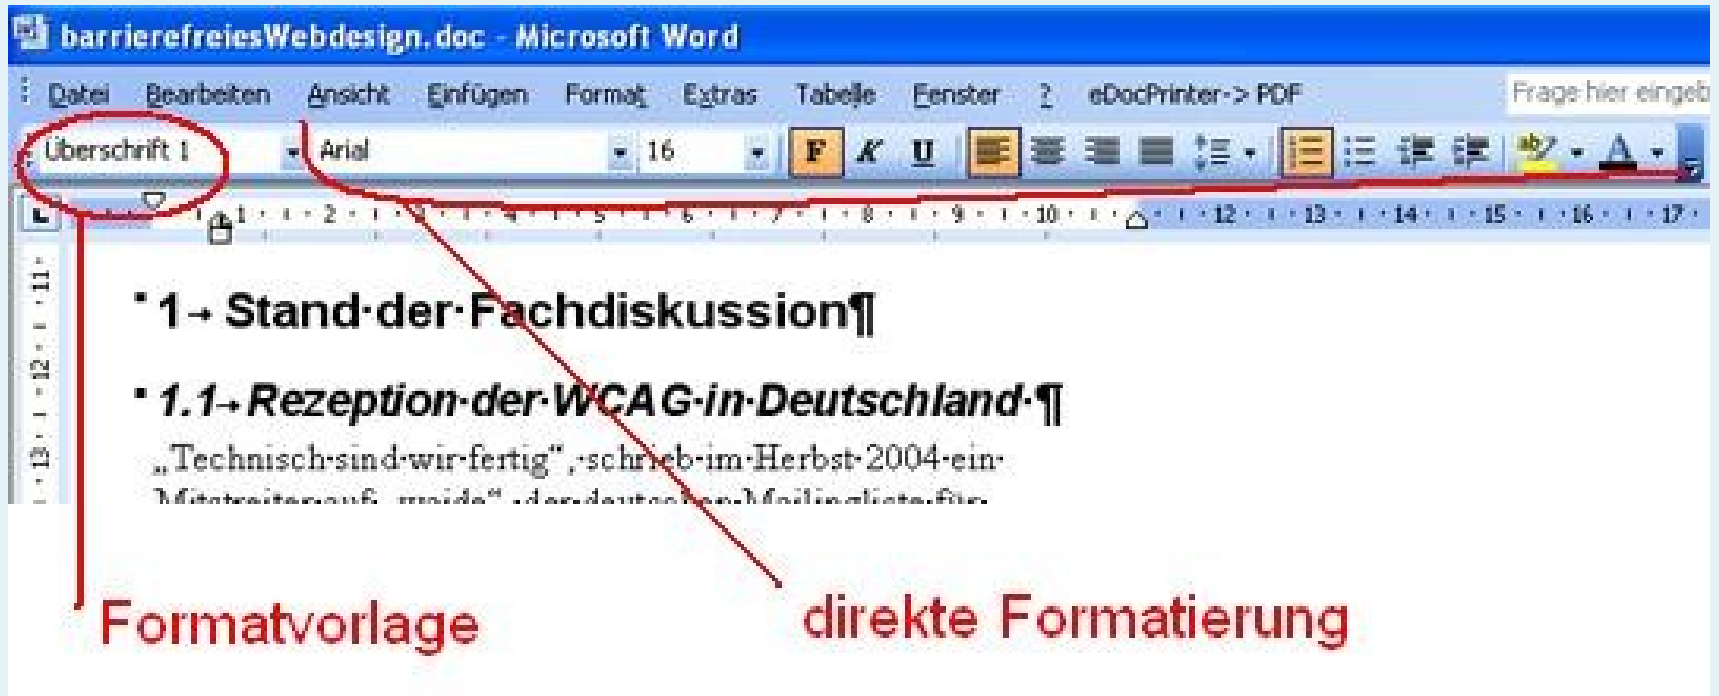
barrierefreiesWebdesign.doc - Microsoft Word

Datei Bearbeiten Ansicht Einfügen Format Extras Tabelle Fenster ? eDocPrinter-> PDF Frage hier eingeb

Überschrift 1 Arial 16 F K U

1 · 2 · 3 · 4 · 5 · 6 · 7 · 8 · 9 · 10 · 12 · 13 · 14 · 15 · 16 · 17

11 12 13

1→ Stand·der·Fachdiskussion¶

1.1→ Rezeption·der·WCAG·in·Deutschland·¶

„Technisch·sind·wir·fertig",·schrieb·im·Herbst·2004·ein·

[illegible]

Formatvorlage

direkte Formatierung